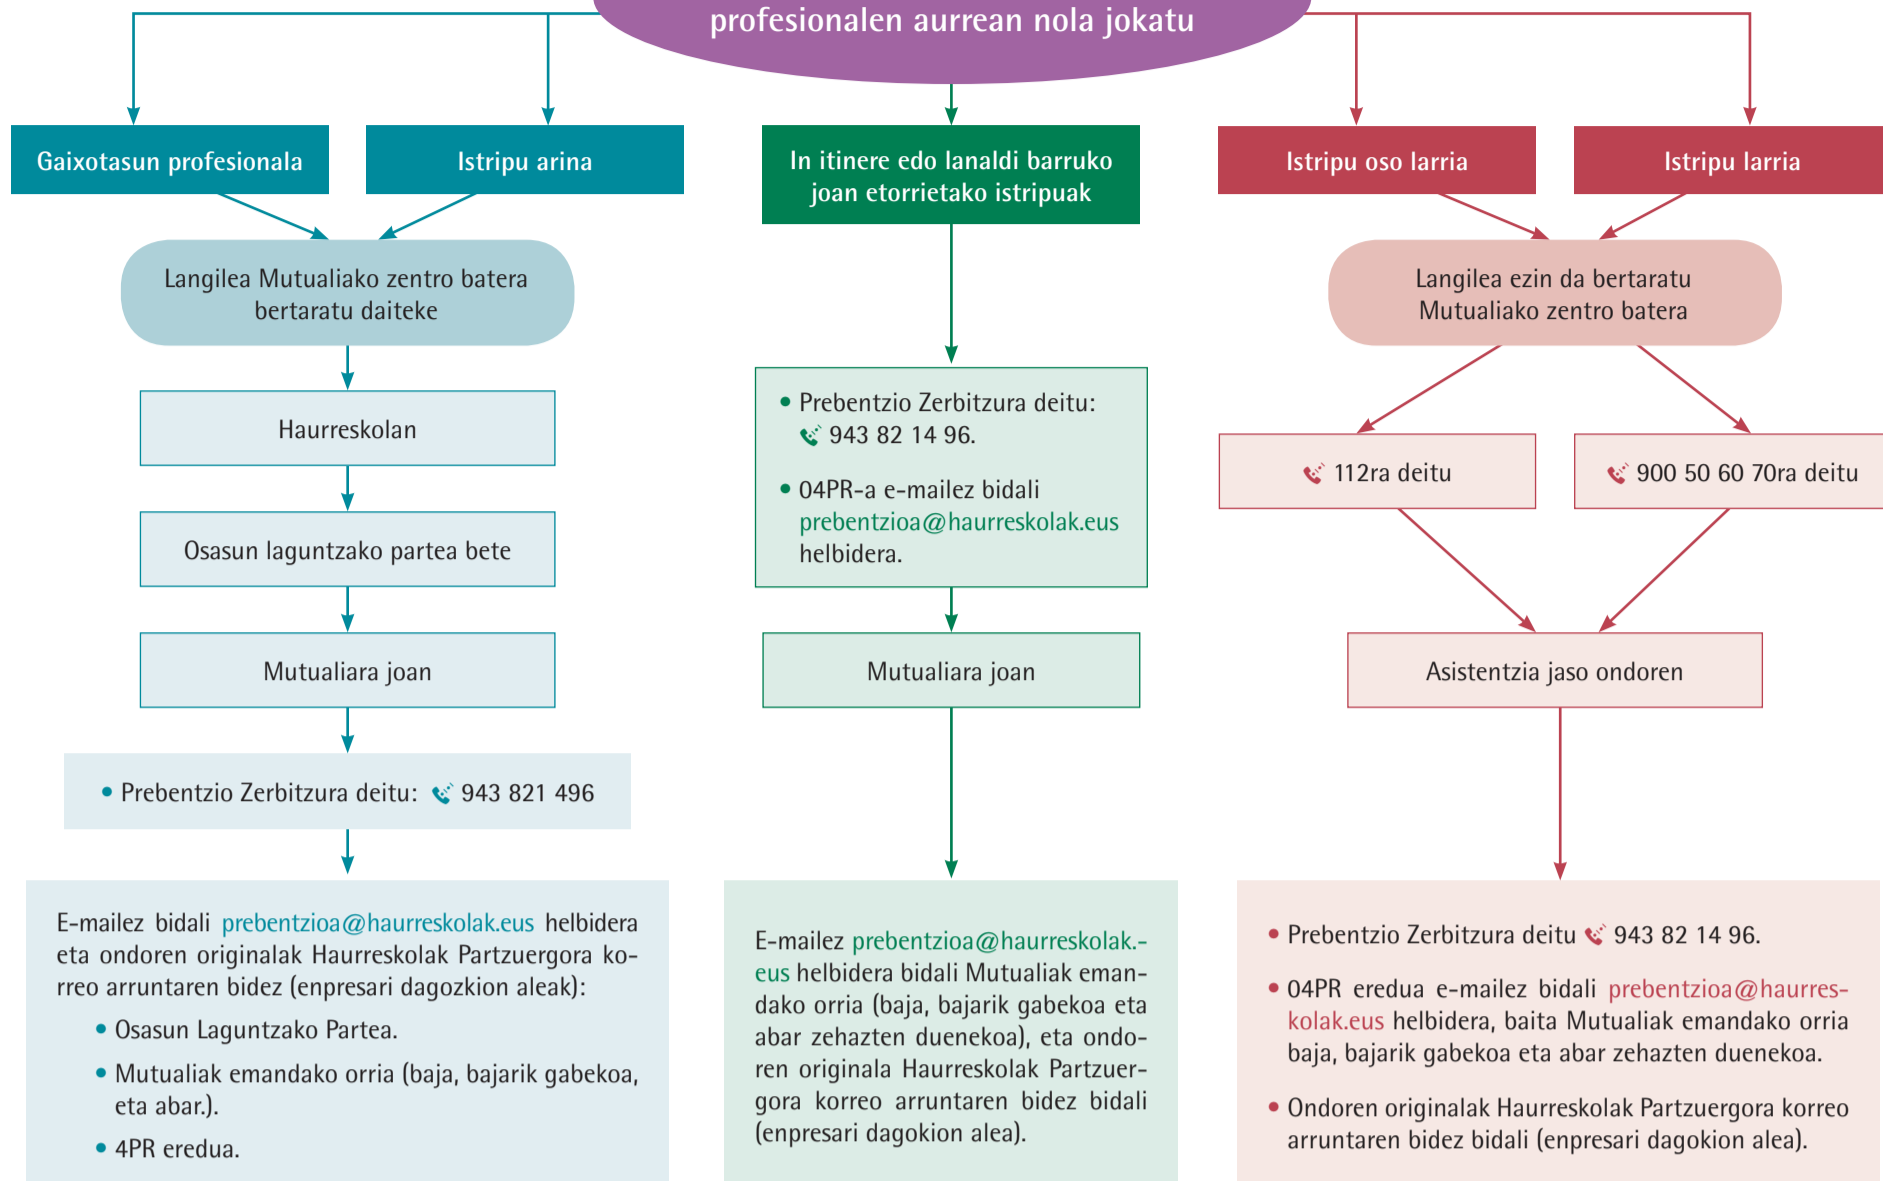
profesionalen aurrean nola jokatu

Gaixotasun profesionala

Istripu arina

Langilea Mutualiako zentro batera bertaratu daiteke

Haurreskolan

Osasun laguntzako partea bete

Mutualiara joan

• Prebentzio Zerbitzura deitu: 943 821 496

E-mailez bidali prebentzioa@haurreskolak.eus helbidera eta ondoren originalak Haurreskolak Partzuergora korreo arruntaren bidez (enpresari dagozkion aleak):

• Osasun Laguntzako Partea.

• Mutualiak emandako orria (baja, bajarik gabekoa, eta abar.).

• 4PR eredua.

In itinere edo lanaldi barruko joan etorrietako istripuak

• Prebentzio Zerbitzura deitu: 943 82 14 96.

• 04PR-a e-mailez bidali prebentzioa@haurreskolak.eus helbidera.

Mutualiara joan

E-mailez prebentzioa@haurreskolak.eus helbidera bidali Mutualiak emandako orria (baja, bajarik gabekoa eta abar zehazten duenekoa), eta ondoren originala Haurreskolak Partzuergora korreo arruntaren bidez bidali (enpresari dagokion alea).

Istripu oso larria

Istripu larria

Langilea ezin da bertaratu Mutualiako zentro batera

112ra deitu

900 50 60 70ra deitu

Asistentzia jaso ondoren

• Prebentzio Zerbitzura deitu 943 82 14 96.

• 04PR eredua e-mailez bidali prebentzioa@haurreskolak.eus helbidera, baita Mutualiak emandako orria baja, bajarik gabekoa eta abar zehazten duenekoa.

• Ondoren originalak Haurreskolak Partzuergora korreo arruntaren bidez bidali (enpresari dagokion alea).